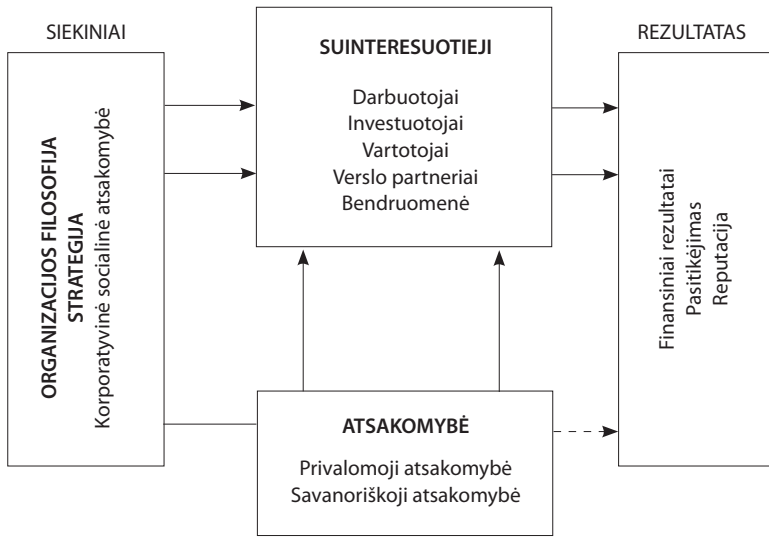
SIEKINIAI

ORGANIZACIJOS FILOSOFIJA
STRATEGIJA
Korporatyvinė socialinė atsakomybė

SUINTERESUOTIEJI

Darbuotojai
Investuotojai
Vartotojai
Verslo partneriai
Bendruomenė

ATSAKOMYBĖ

Privalomoji atsakomybė
Savanoriškoji atsakomybė

REZULTATAS

Finansiniai rezultatai
Pasitikėjimas
Reputacija